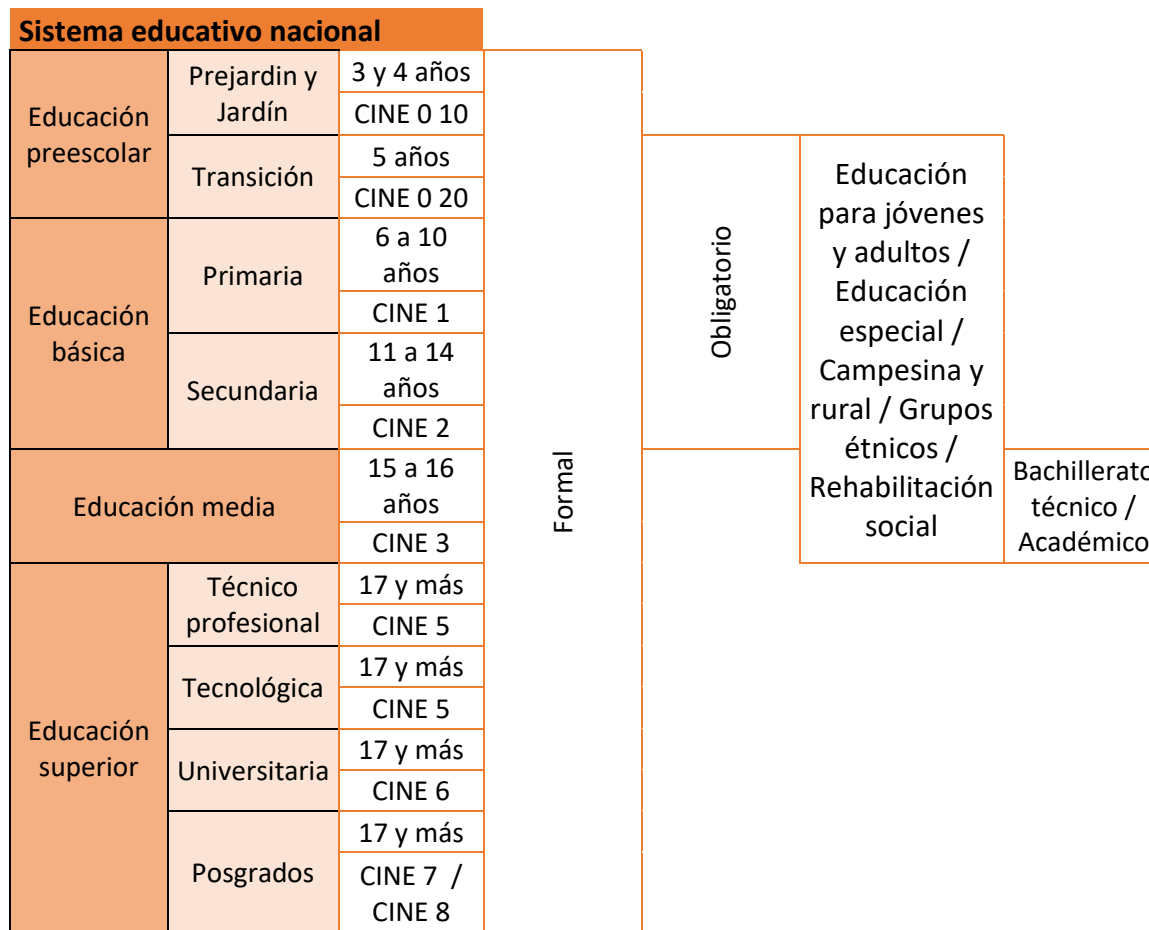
Sistema educativo nacional

| | | | | | | |
|---|---|---|---|---|---|---|
| Educación preescolar | Prejardin y Jardín | 3 y 4 años | Formal | | | |
| | | CINE 0 10 | | | | |
| | Transición | 5 años | | Obligatorio | Educación para jóvenes y adultos / Educación especial / Campesina y rural / Grupos étnicos / Rehabilitación social | |
| | | CINE 0 20 | | | | |
| Educación básica | Primaria | 6 a 10 años | | | | |
| | | CINE 1 | | | | |
| | Secundaria | 11 a 14 años | | | | |
| | | CINE 2 | | | | |
| Educación media | | 15 a 16 años | | | | Bachillerato técnico / Académico |
| | | CINE 3 | | | | |
| Educación superior | Técnico profesional | 17 y más | | | | |
| | | CINE 5 | | | | |
| | Tecnológica | 17 y más | | | | |
| | | CINE 5 | | | | |
| | Universitaria | 17 y más | | | | |
| | | CINE 6 | | | | |
| | Posgrados | 17 y más | | | | |
| | | CINE 7 / CINE 8 | | | | |